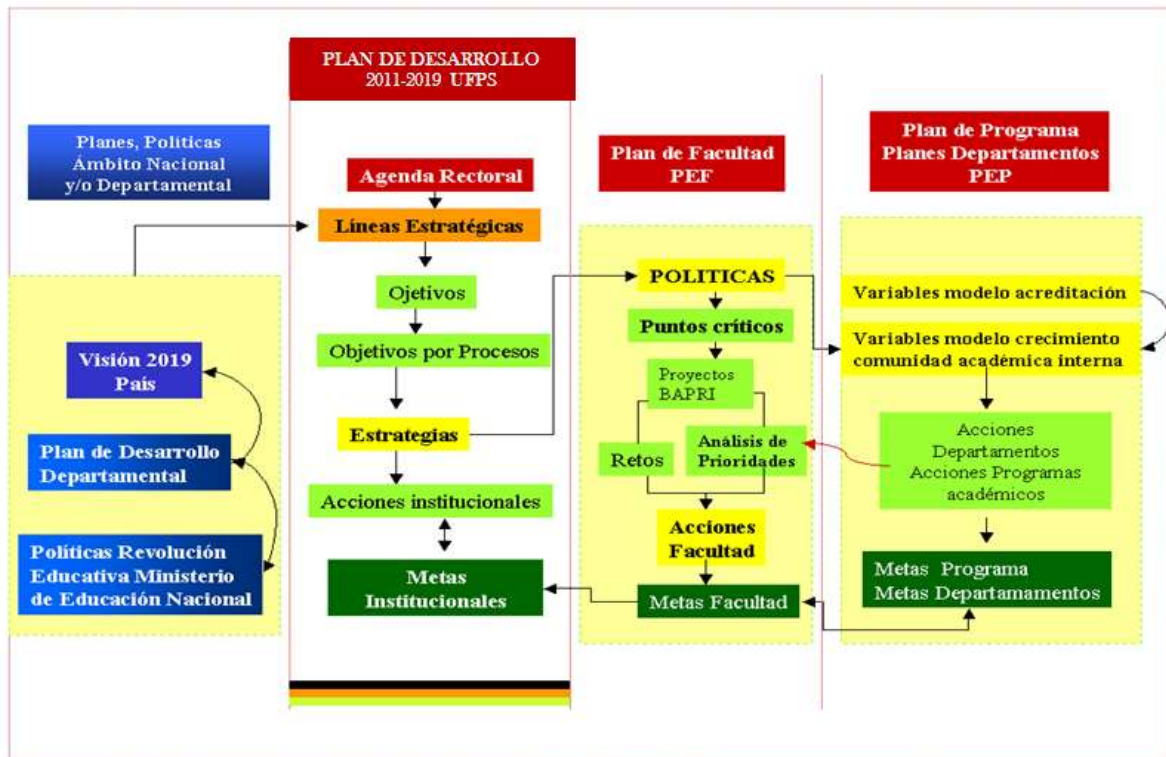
PLAN DE DESARROLLO 2011-2019 UFPS

Planes, Politicas Ámbito Nacional y/o Departamental

Visión 2019 País

Plan de Desarrollo Departamental

Políticas Revolución Educativa Ministerio de Educación Nacional

Agenda Rectoral

Líneas Estratégicas

Ojetivos

Objetivos por Procesos

Estrategias

Acciones institucionales

Metas Institucionales

Plan de Facultad PEF

POLITICAS

Puntos críticos

Proyectos BAPRI

Retos

Análisis de Prioridades

Acciones Facultad

Metas Facultad

Plan de Programa Planes Departamentos PEP

Variables modelo acreditación

Variables modelo crecimiento comunidad académica interna

Acciones Departamentos Acciones Programas académicos

Metas Programa Metas Departamamentos